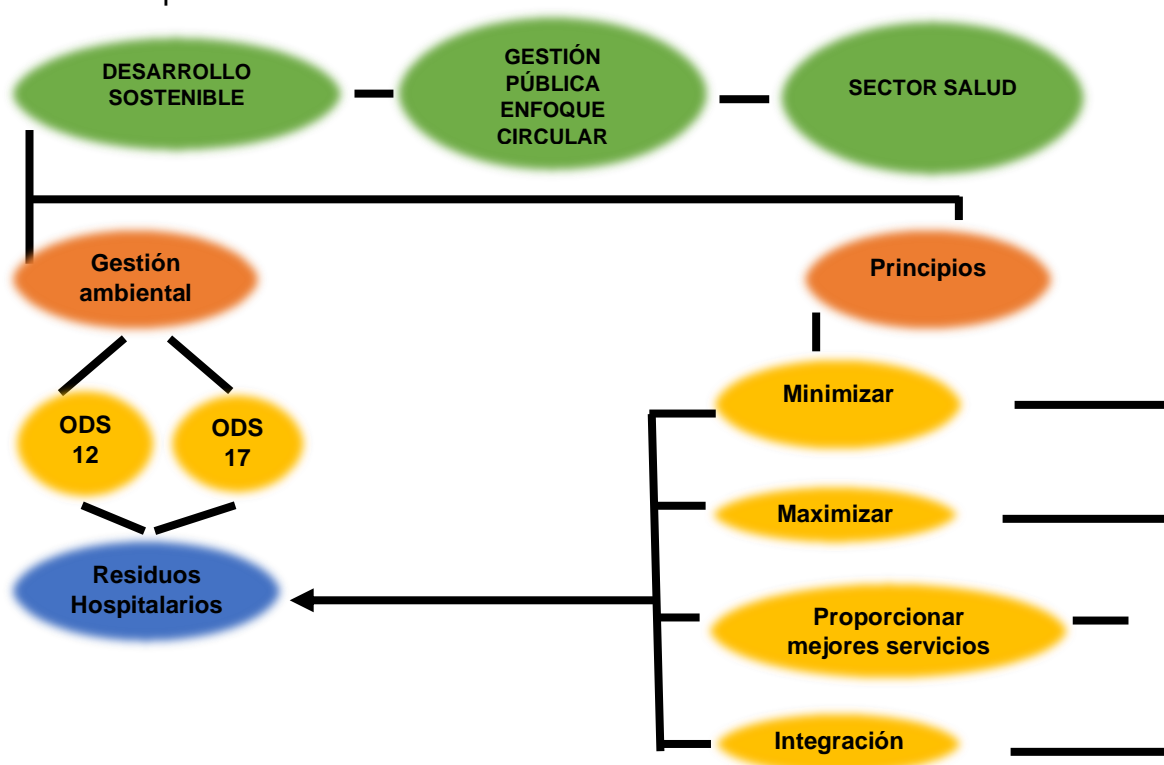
DESARROLLO SOSTENIBLE

GESTIÓN PÚBLICA ENFOQUE CIRCULAR

SECTOR SALUD

Gestión ambiental

Principios

ODS 12

ODS 17

Minimizar

Maximizar

Residuos Hospitalarios

Proporcionar mejores servicios

Integración